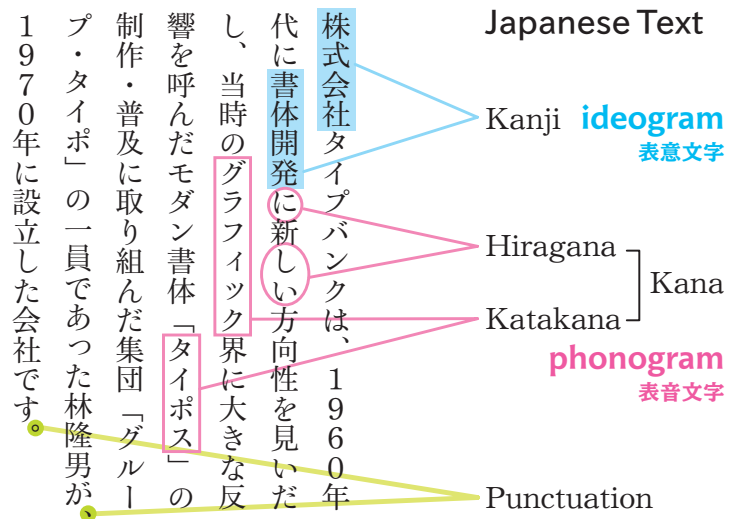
Japanese Text

株式会社タイプバンクは、1960年代に書体開発に新しい方向性を見いだし、当時のグラフィック界に大きな反響を呼んだモダン書体「タイポス」の制作・普及に取り組んだ集団「グループ・タイポ」の一員であった林隆男が、1970年に設立した会社です。

Kanji ideogram 表意文字

Hiragana

Kana

Katakana

phonogram 表音文字

Punctuation